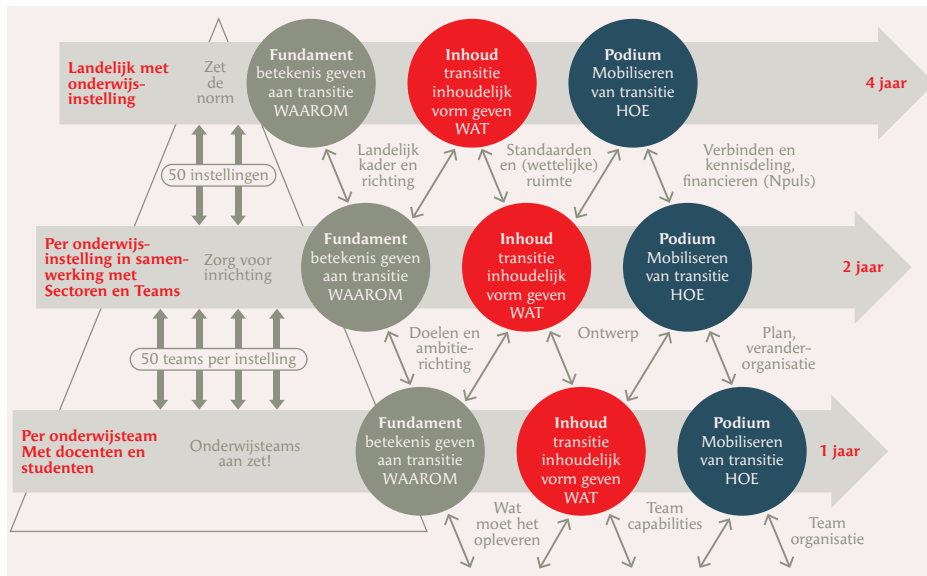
Landelijk met onderwijs-instelling

Zet de norm

Fundament
betekenis geven aan transitie
WAAROM

Inhoud
transitie inhoudelijk vorm geven
WAT

Podium
Mobiliseren van transitie
HOE

4 jaar

Landelijk kader en richting

Standaarden en (wettelijke) ruimte

Verbinden en kennisdeling, financieren (Npuls)

50 instellingen

Per onderwijs-instelling in samen-werking met Sectoren en Teams

Zorg voor inrichting

Fundament
betekenis geven aan transitie
WAAROM

Inhoud
transitie inhoudelijk vorm geven
WAT

Podium
Mobiliseren van transitie
HOE

2 jaar

Doelen en ambitie-richting

Ontwerp

Plan, verander-organisatie

50 teams per instelling

Per onderwijsteam Met docenten en studenten

Onderwijsteams aan zet!

Fundament
betekenis geven aan transitie
WAAROM

Inhoud
transitie inhoudelijk vorm geven
WAT

Podium
Mobiliseren van transitie
HOE

1 jaar

Wat moet het opleveren

Team capabilities

Team organisatie